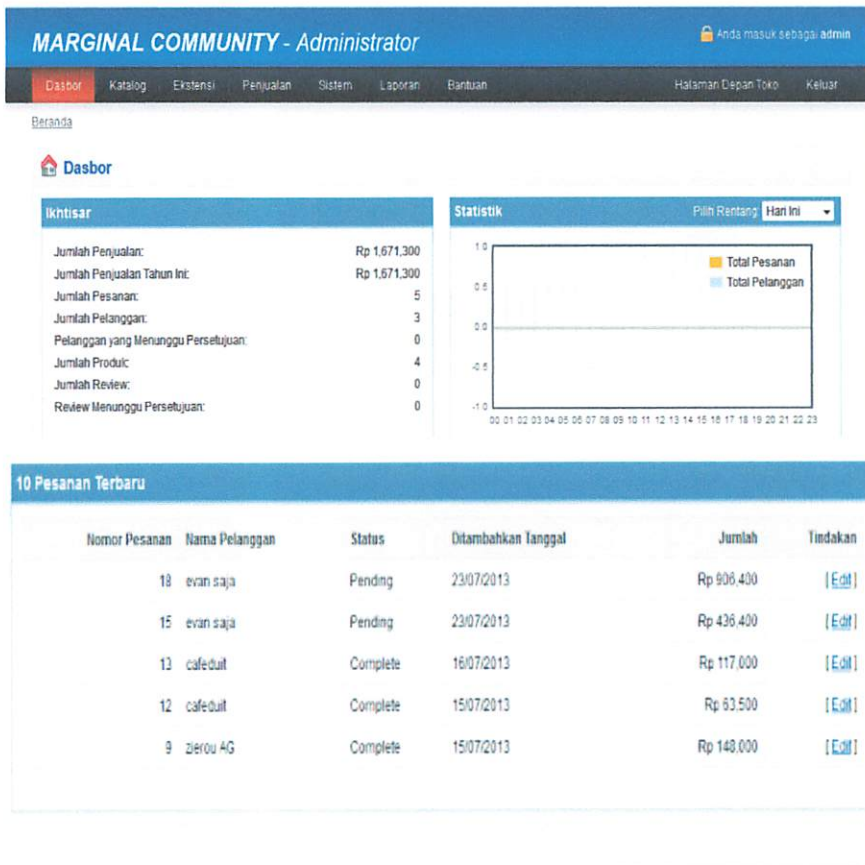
MARGINAL COMMUNITY - Administrator

Anda masuk sebagai admin

Dasbor Katalog Ekstensi Penjualan Sistem Laporan Bantuan Halaman Depan Toko Keluar

Beranda

Dasbor

Ikhtisar

| | |
|---|---|
| Jumlah Penjualan: | Rp 1,671,300 |
| Jumlah Penjualan Tahun Ini: | Rp 1,671,300 |
| Jumlah Pesanan: | 5 |
| Jumlah Pelanggan: | 3 |
| Pelanggan yang Menunggu Persetujuan: | 0 |
| Jumlah Produk: | 4 |
| Jumlah Review: | 0 |
| Review Menunggu Persetujuan: | 0 |

Statistik

Pilih Rentang: Hari Ini

1.0
0.5
0.0
-0.5
-1.0

Total Pesanan
Total Pelanggan

00 01 02 03 04 05 06 07 08 09 10 11 12 13 14 15 16 17 18 19 20 21 22 23

10 Pesanan Terbaru

| Nomor Pesanan | Nama Pelanggan | Status | Ditambahkan Tanggal | Jumlah | Tindakan |
|---|---|---|---|---|---|
| 18 | evan saja | Pending | 23/07/2013 | Rp 906,400 | [ Edit ] |
| 15 | evan saja | Pending | 23/07/2013 | Rp 436,400 | [ Edit ] |
| 13 | cafeduit | Complete | 16/07/2013 | Rp 117,000 | [ Edit ] |
| 12 | cafeduit | Complete | 15/07/2013 | Rp 63,500 | [ Edit ] |
| 9 | zierou AG | Complete | 15/07/2013 | Rp 148,000 | [ Edit ] |